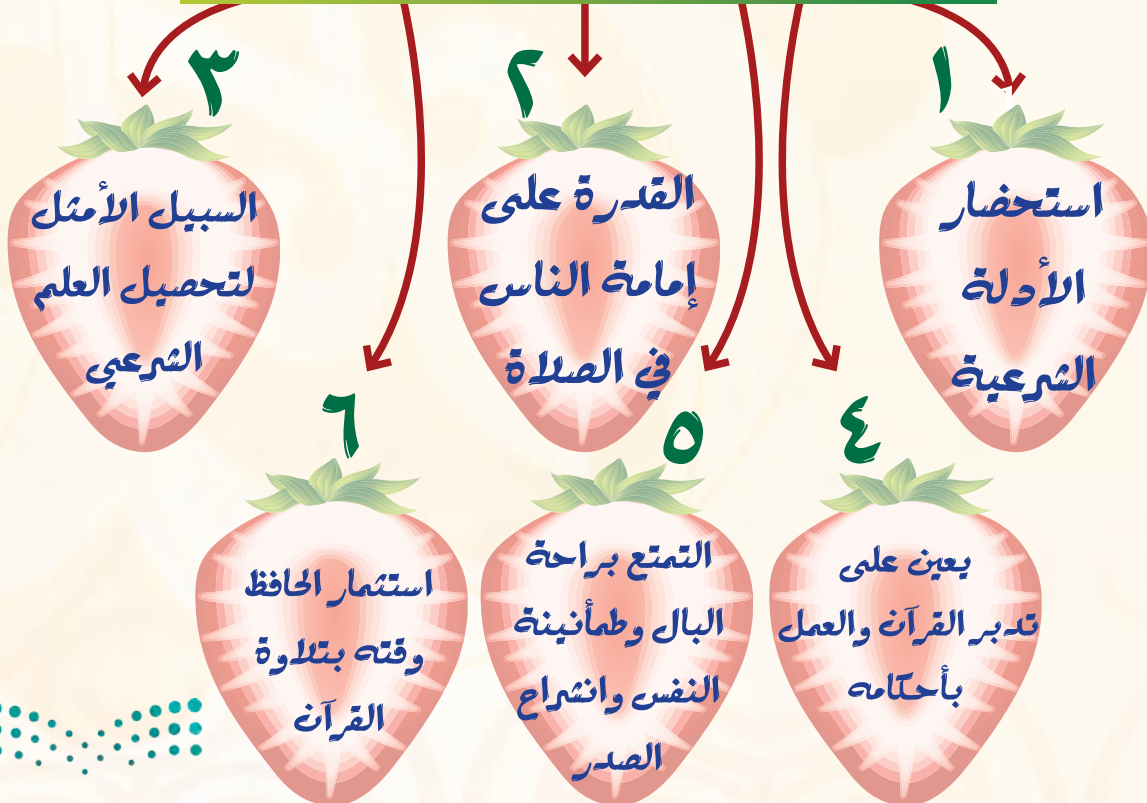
١
استحضار الأدلة الشرعية

٢
القدرة على إمامة الناس في الصلاة

٣
السبيل الأمثل لتحصيل العلم الشرعي

٤
يعين على تدبر القرآن والعمل بأحكامه

٥
التمتع براحة البال وطمأنينة النفس وانشراح الصدر

٦
استثمار الحافظ وقته بتلاوة القرآن